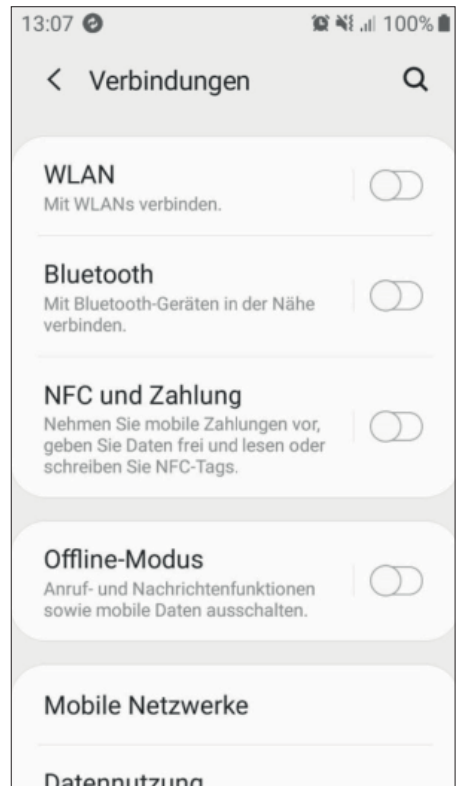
13:07 100%

< Verbindungen

WLAN
Mit WLANs verbinden.

Bluetooth
Mit Bluetooth-Geräten in der Nähe verbinden.

NFC und Zahlung
Nehmen Sie mobile Zahlungen vor, geben Sie Daten frei und lesen oder schreiben Sie NFC-Tags.

Offline-Modus
Anruf- und Nachrichtenfunktionen sowie mobile Daten ausschalten.

Mobile Netzwerke

Datennutzung